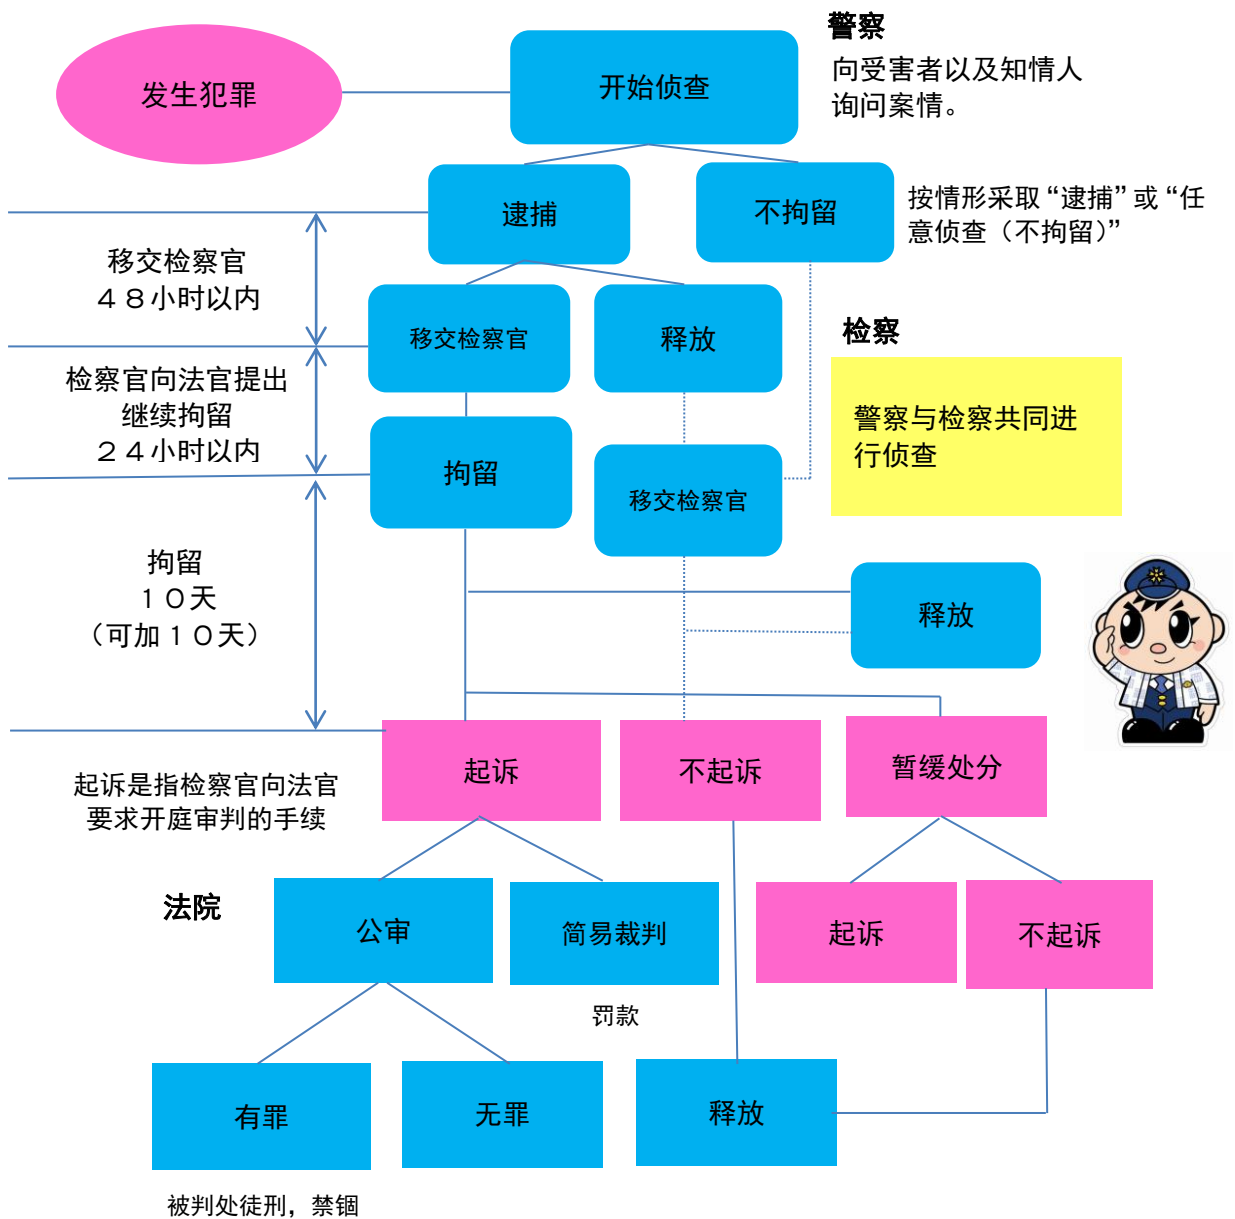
发生犯罪

开始侦查

警察

向受害者以及知情人询问案情。

逮捕

不拘留

按情形采取“逮捕”或“任意侦查（不拘留）”

移交检察官
４８小时以内

移交检察官

释放

检察

警察与检察共同进行侦查

检察官向法官提出继续拘留
２４小时以内

拘留

移交检察官

拘留
１０天
（可加１０天）

释放

起诉

不起诉

暂缓处分

起诉是指检察官向法官要求开庭审判的手续

法院

公审

简易裁判

起诉

不起诉

罚款

有罪

无罪

释放

被判处徒刑，禁锢